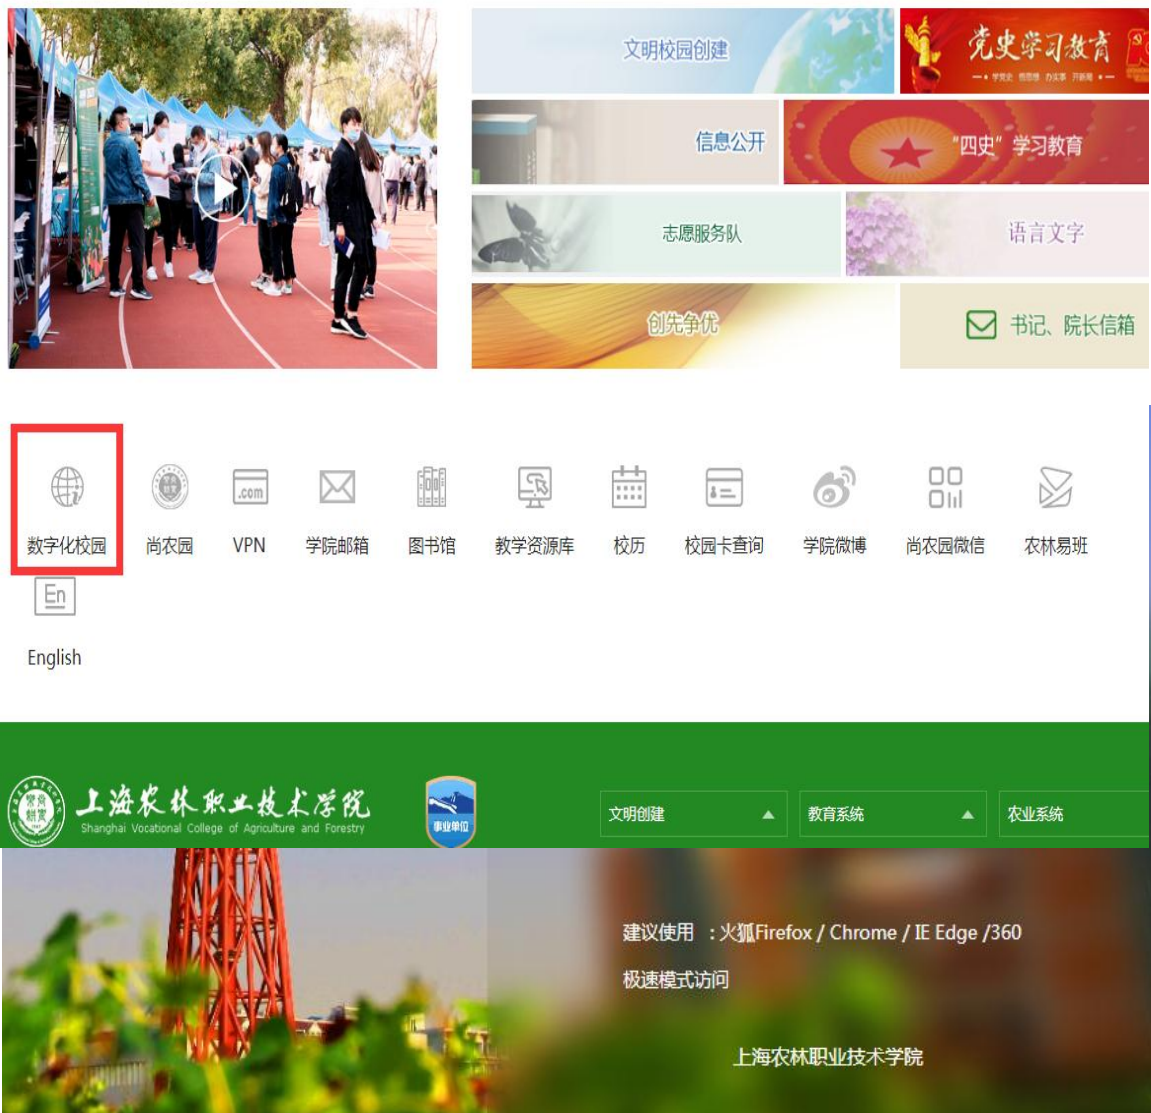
文明校园创建

党史学习教育

• 学党史 悟思想 办实事 开新局 •

信息公开

"四史"学习教育

志愿服务队

语言文字

创先争优

书记、院长信箱

数字化校园

尚农园

.com

VPN

学院邮箱

图书馆

教学资源库

校历

校园卡查询

学院微博

尚农园微信

农林易班

En

English

上海农林职业技术学院

Shanghai Vocational College of Agriculture and Forestry

事业单位

文明创建

教育系统

农业系统

建议使用 :火狐Firefox / Chrome / IE Edge /360 极速模式访问

上海农林职业技术学院